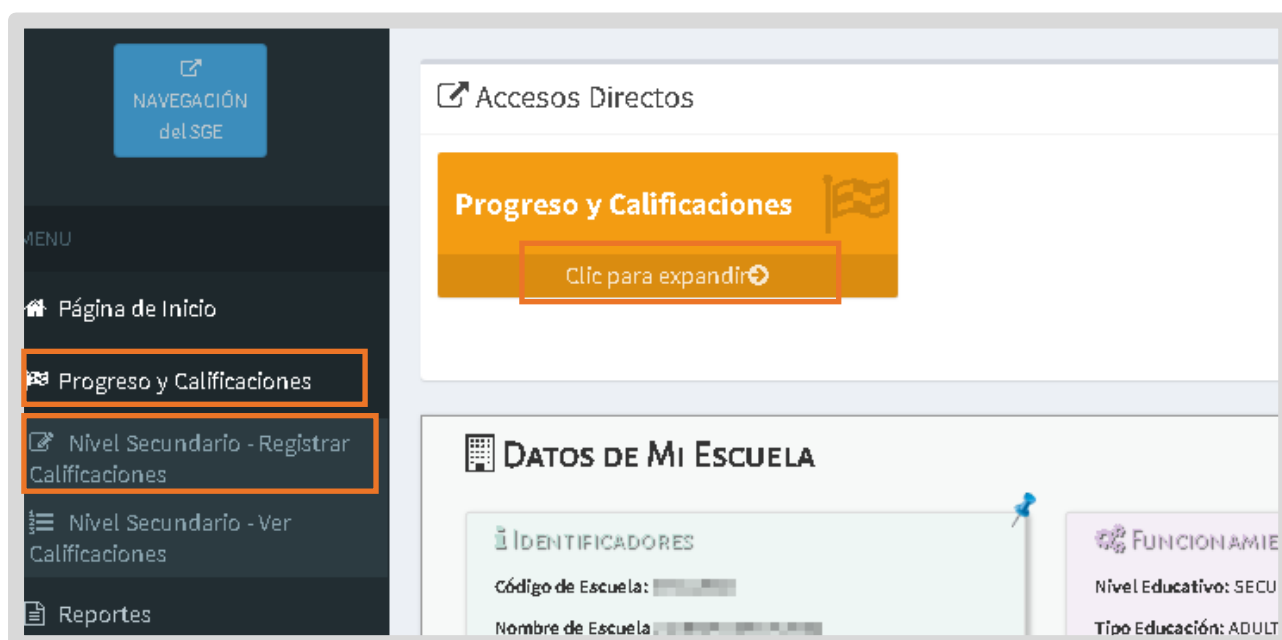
NAVEGACIÓN del SGE

MENU

Página de Inicio

Progreso y Calificaciones

Nivel Secundario - Registrar Calificaciones

Nivel Secundario - Ver Calificaciones

Reportes

Accesos Directos

Progreso y Calificaciones

Clic para expandir

DATOS DE MI ESCUELA

IDENTIFICADORES

Código de Escuela: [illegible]

Nombre de Escuela: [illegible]

FUNCIONAMIE

Nivel Educativo: SECU

Tipo Educación: ADULT